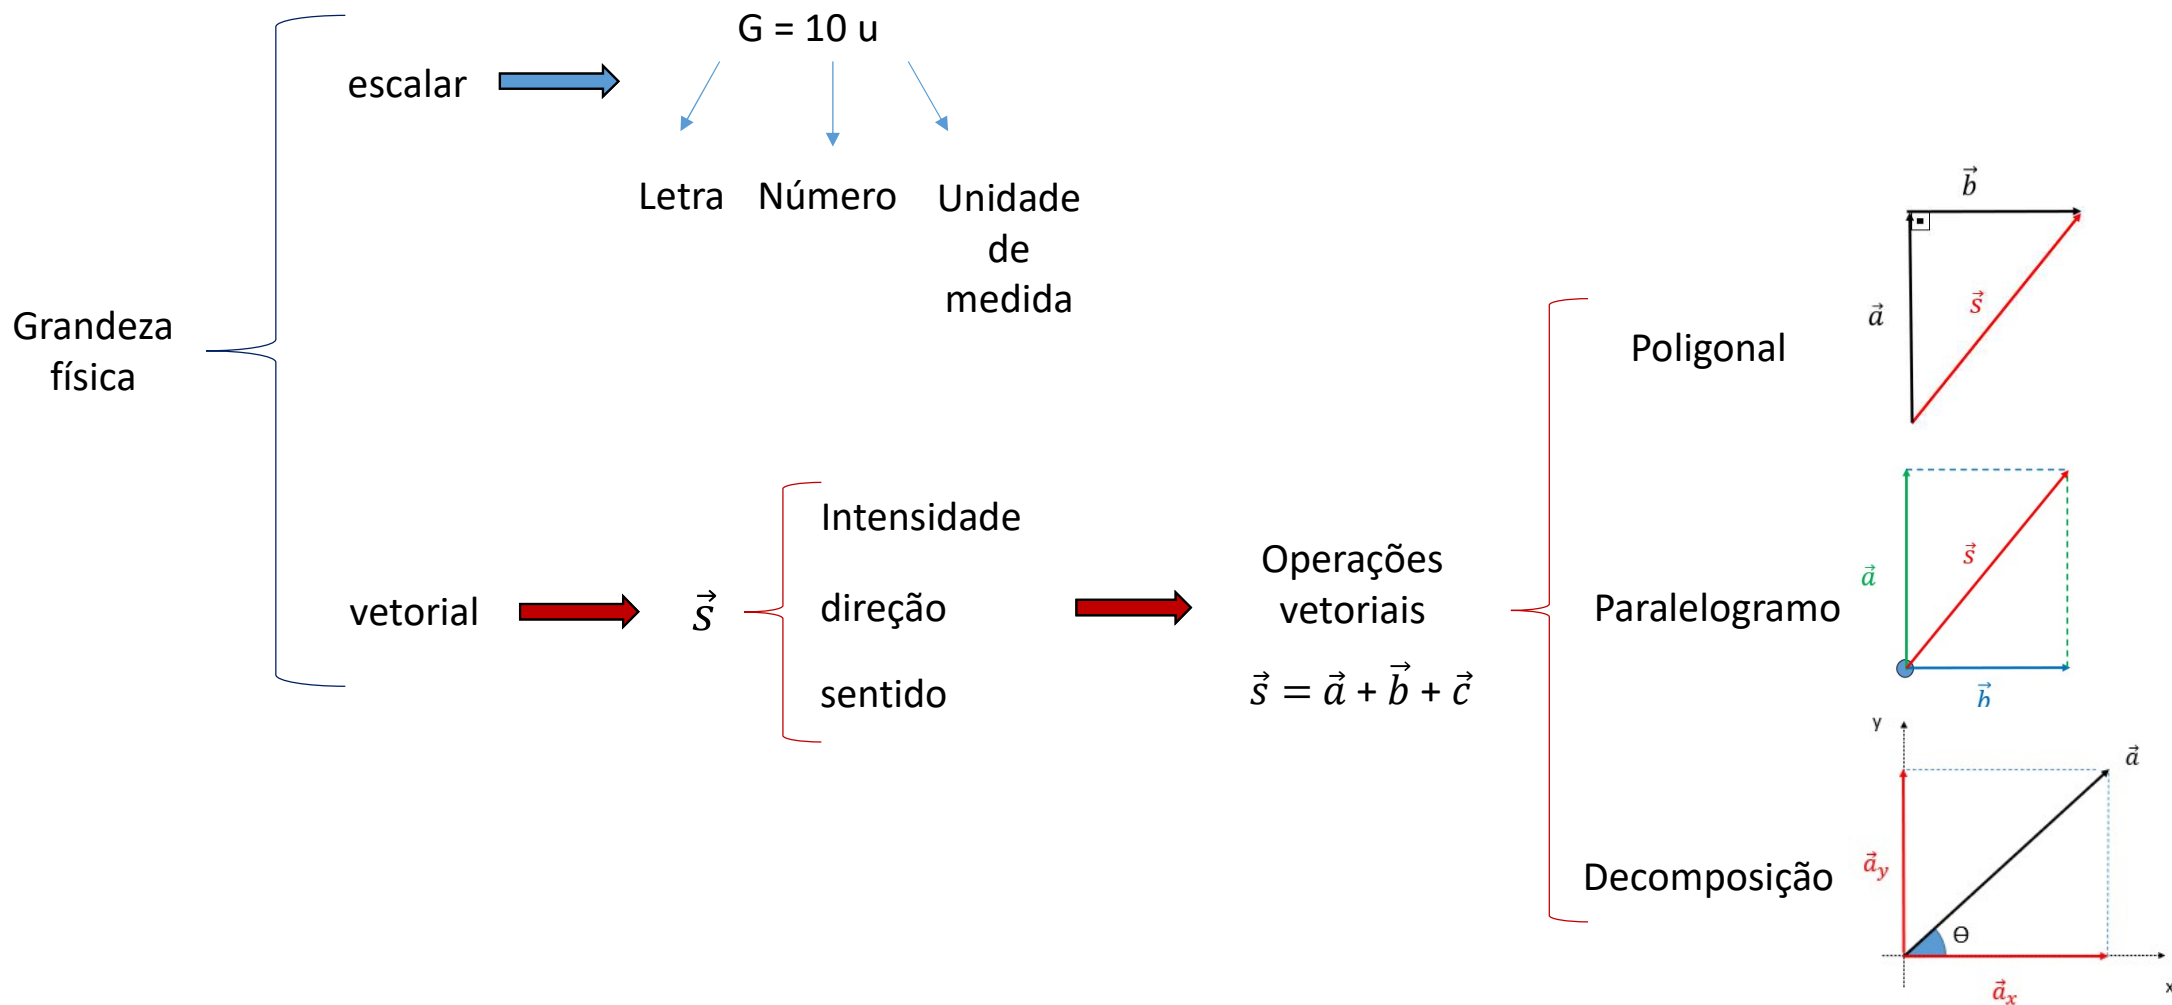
Grandeza física

escalar

G = 10 u

Letra Número Unidade de medida

vetorial

$\vec{s}$

Intensidade

direção

sentido

Operações vetoriais

$\vec{s} = \vec{a} + \vec{b} + \vec{c}$

Poligonal

$\vec{b}$

$\vec{a}$

$\vec{s}$

Paralelogramo

$\vec{a}$

$\vec{s}$

$\vec{b}$

Decomposição

y

$\vec{a}$

$\vec{a}_y$

θ

$\vec{a}_x$

x